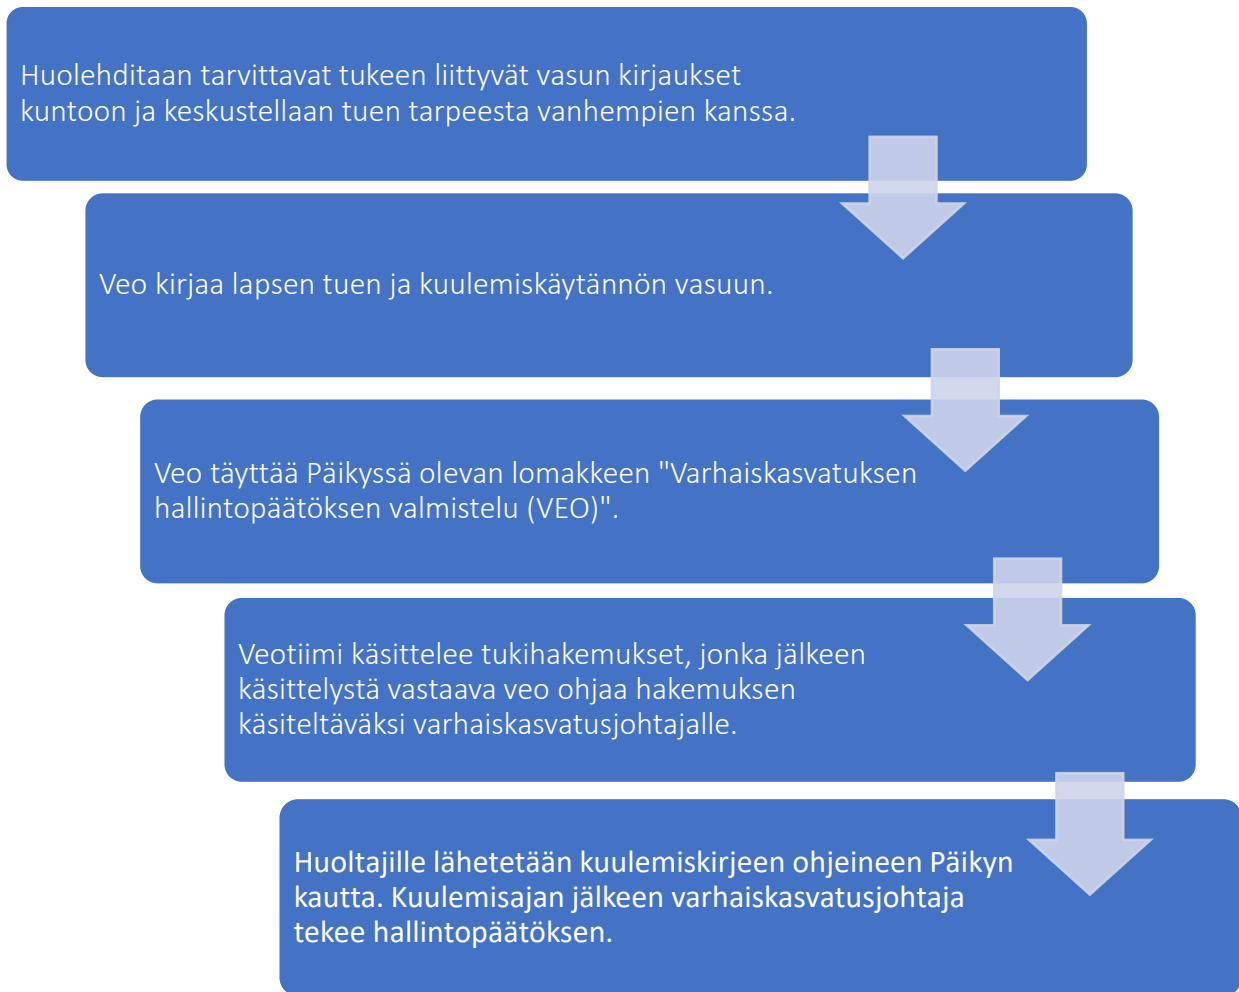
Huolehditaan tarvittavat tukeen liittyvät vasun kirjaukset kuntoon ja keskustellaan tuen tarpeesta vanhempien kanssa.

Veo kirjaa lapsen tuen ja kuulemiskäytännön vasuun.

Veo täyttää Päikyssä olevan lomakkeen "Varhaiskasvatuksen hallintopäätöksen valmistelu (VEO)".

Veotiimi käsittelee tukihakemukset, jonka jälkeen käsittelystä vastaava veo ohjaa hakemuksen käsiteltäväksi varhaiskasvatusjohtajalle.

Huoltajille lähetetään kuulemiskirjeen ohjeineen Päikyn kautta. Kuulemisajan jälkeen varhaiskasvatusjohtaja tekee hallintopäätöksen.